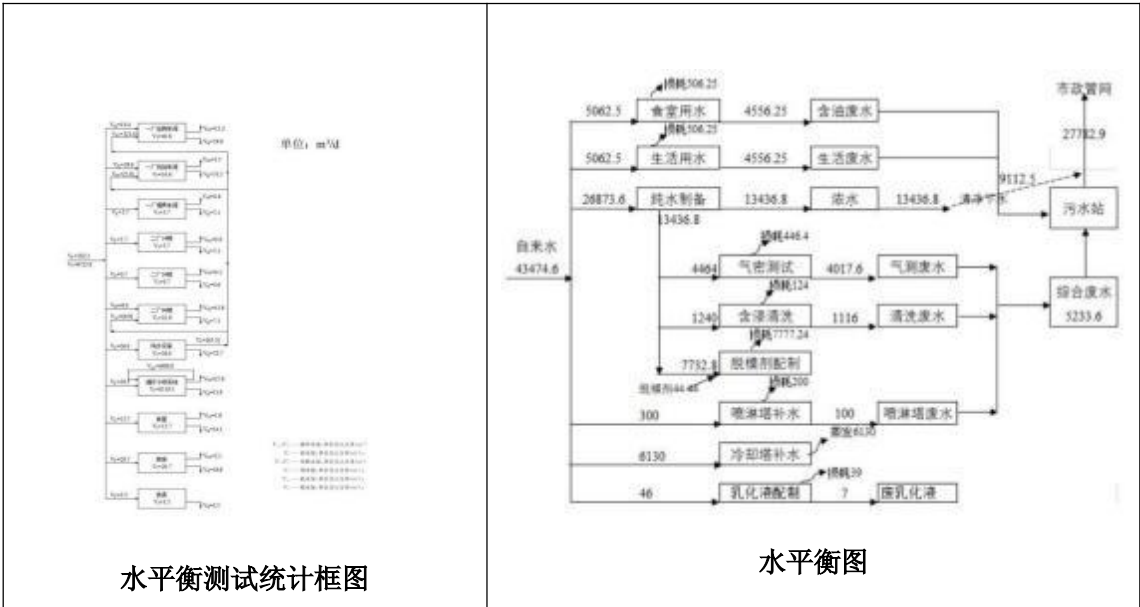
单位：m³/d

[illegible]

水平衡测试统计框图

损耗506.25
5062.5 食堂用水 4556.25 含油废水
损耗506.25
5062.5 生活用水 4556.25 生活废水
26873.6 纯水制备 13436.8 浓水 13436.8 清净下水
13436.8
自来水 43474.6
损耗446.4
4464 气密测试 4017.6 气测废水
损耗124
1240 含漆清洗 1116 清洗废水
损耗7777.24
7732.8 脱模剂配制
脱模剂44.48
损耗200
300 喷淋塔补水 100 喷淋塔废水
蒸发6130
6130 冷却塔补水
损耗39
46 乳化液配制 7 废乳化液
市政管网
27782.9
9112.5
污水站
综合废水 5233.6

水平衡图